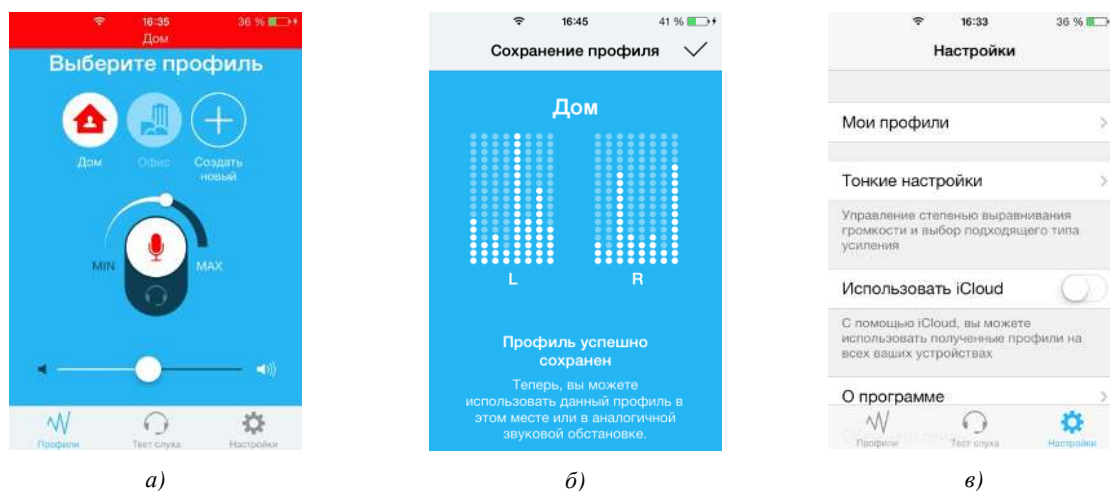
16:35 36 %
Дом
Выберите профиль
Дом
Офис
Создать новый
MIN
MAX
Профили
Тест слуха
Настройки

а)

16:45 41 %
Сохранение профиля
Дом
L
R
Профиль успешно сохранен
Теперь, вы можете использовать данный профиль в этом месте или в аналогичной звуковой обстановке.

б)

16:33 36 %
Настройки
Мои профили
Тонкие настройки
Управление степенью выравнивания громкости и выбор подходящего типа усиления
Использовать iCloud
С помощью iCloud, вы можете использовать полученные профили на всех ваших устройствах
О программе
Профили
Тест слуха
Настройки

в)